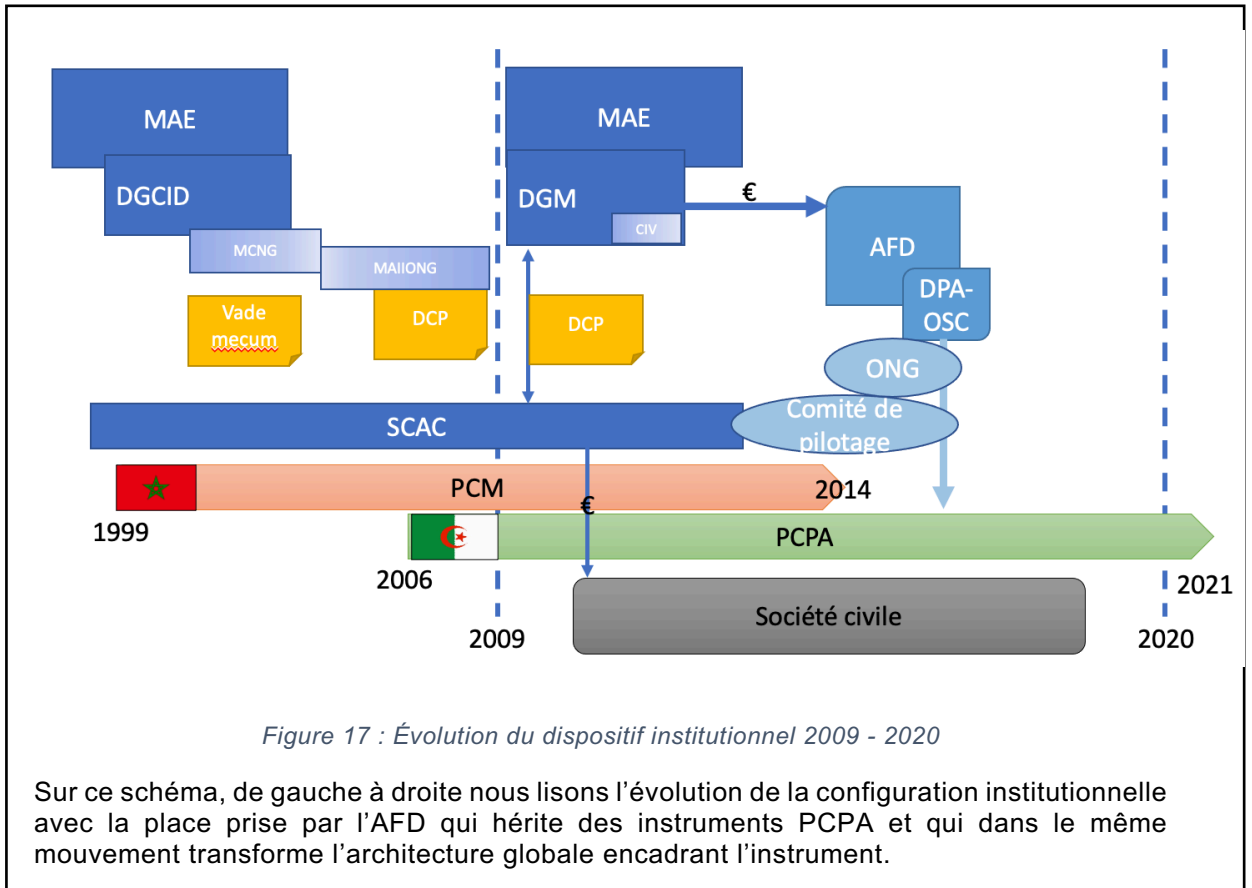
MAE

DGCID

MCNG

MAIIONG

Vade mecum

DCP

MAE

DGM

CIV

€

AFD

DPA-OSC

DCP

ONG

SCAC

Comité de pilotage

PCM

2014

€

1999

PCPA

2006

Société civile

2021

2009

2020

Figure 17 : Évolution du dispositif institutionnel 2009 - 2020

Sur ce schéma, de gauche à droite nous lisons l'évolution de la configuration institutionnelle avec la place prise par l'AFD qui hérite des instruments PCPA et qui dans le même mouvement transforme l'architecture globale encadrant l'instrument.